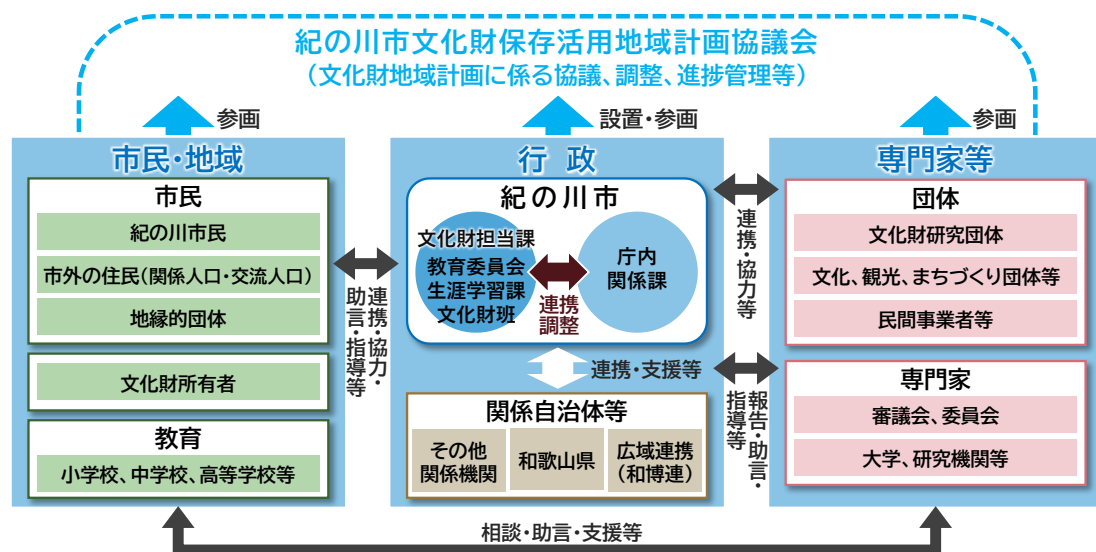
紀の川市文化財保存活用地域計画協議会
（文化財地域計画に係る協議、調整、進捗管理等）

参画

設置・参画

参画

市民・地域

市民

紀の川市民

市外の住民（関係人口・交流人口）

地縁的団体

文化財所有者

教育

小学校、中学校、高等学校等

連携・協力

助言・指導等

行政

紀の川市

文化財担当課

教育委員会
生涯学習課
文化財班

連携
調整

庁内
関係課

連携・支援等

関係自治体等

その他
関係機関

和歌山県

広域連携
（和博連）

連携・協力等

報告・助言・指導等

専門家等

団体

文化財研究団体

文化、観光、まちづくり団体等

民間事業者等

専門家

審議会、委員会

大学、研究機関等

相談・助言・支援等